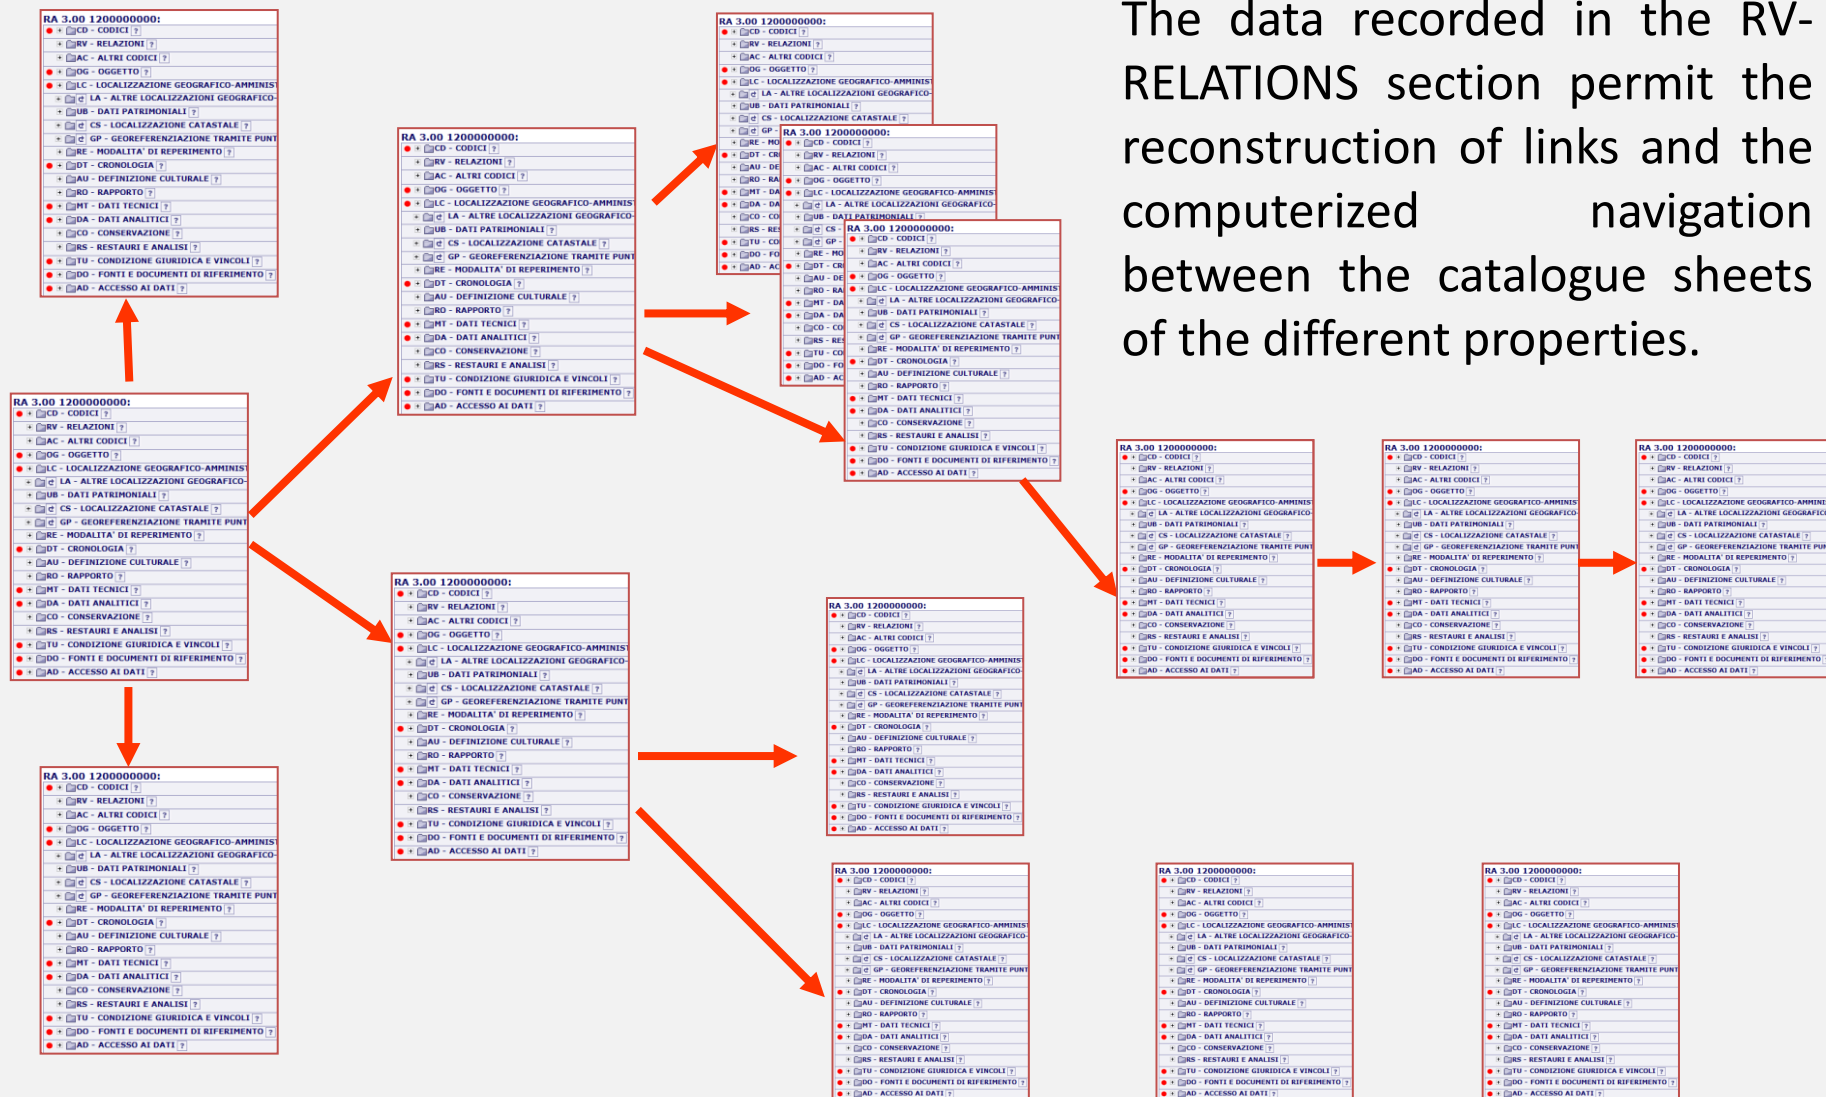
The data recorded in the RV-RELATIONS section permit the reconstruction of links and the computerized navigation between the catalogue sheets of the different properties.

RA 3.00 1200000000:
CD - CODICI ?
RV - RELAZIONI ?
AC - ALTRI CODICI ?
OG - OGGETTO ?
LC - LOCALIZZAZIONE GEOGRAFICO-AMMINIST
LA - ALTRE LOCALIZZAZIONI GEOGRAFICO-
UB - DATI PATRIMONIALI ?
CS - LOCALIZZAZIONE CATASTALE ?
GP - GEOREFERENZIAZIONE TRAMITE PUNT
RE - MODALITA' DI REPERIMENTO ?
DT - CRONOLOGIA ?
AU - DEFINIZIONE CULTURALE ?
RO - RAPPORTO ?
MT - DATI TECNICI ?
DA - DATI ANALITICI ?
CO - CONSERVAZIONE ?
RS - RESTAURI E ANALISI ?
TU - CONDIZIONE GIURIDICA E VINCOLI ?
DO - FONTI E DOCUMENTI DI RIFERIMENTO ?
AD - ACCESSO AI DATI ?